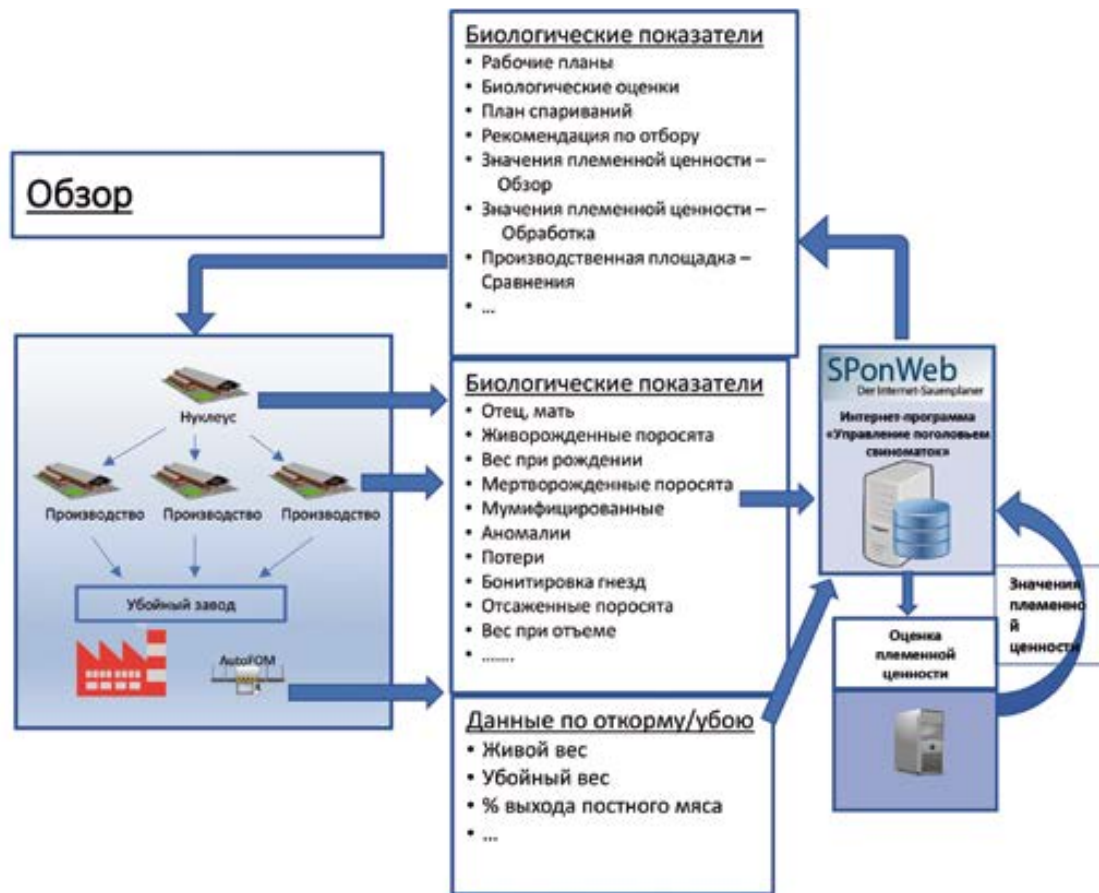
Обзор

Биологические показатели
• Рабочие планы
• Биологические оценки
• План спариваний
• Рекомендация по отбору
• Значения племенной ценности – Обзор
• Значения племенной ценности – Обработка
• Производственная площадка – Сравнения
• ...

Нуклеус

Производство Производство Производство

Убойный завод

AutoFOM

Биологические показатели
• Отец, мать
• Живорожденные поросята
• Вес при рождении
• Мертворожденные поросята
• Мумифицированные
• Аномалии
• Потери
• Бонитировка гнезд
• Отсаженные поросята
• Вес при отъеме
• .......

Данные по откорму/убою
• Живой вес
• Убойный вес
• % выхода постного мяса
• ...

SPonWeb
Der Internet-Sauenplaner

Интернет-программа «Управление поголовьем свиноматок»

Значения племенной ценности

Оценка племенной ценности